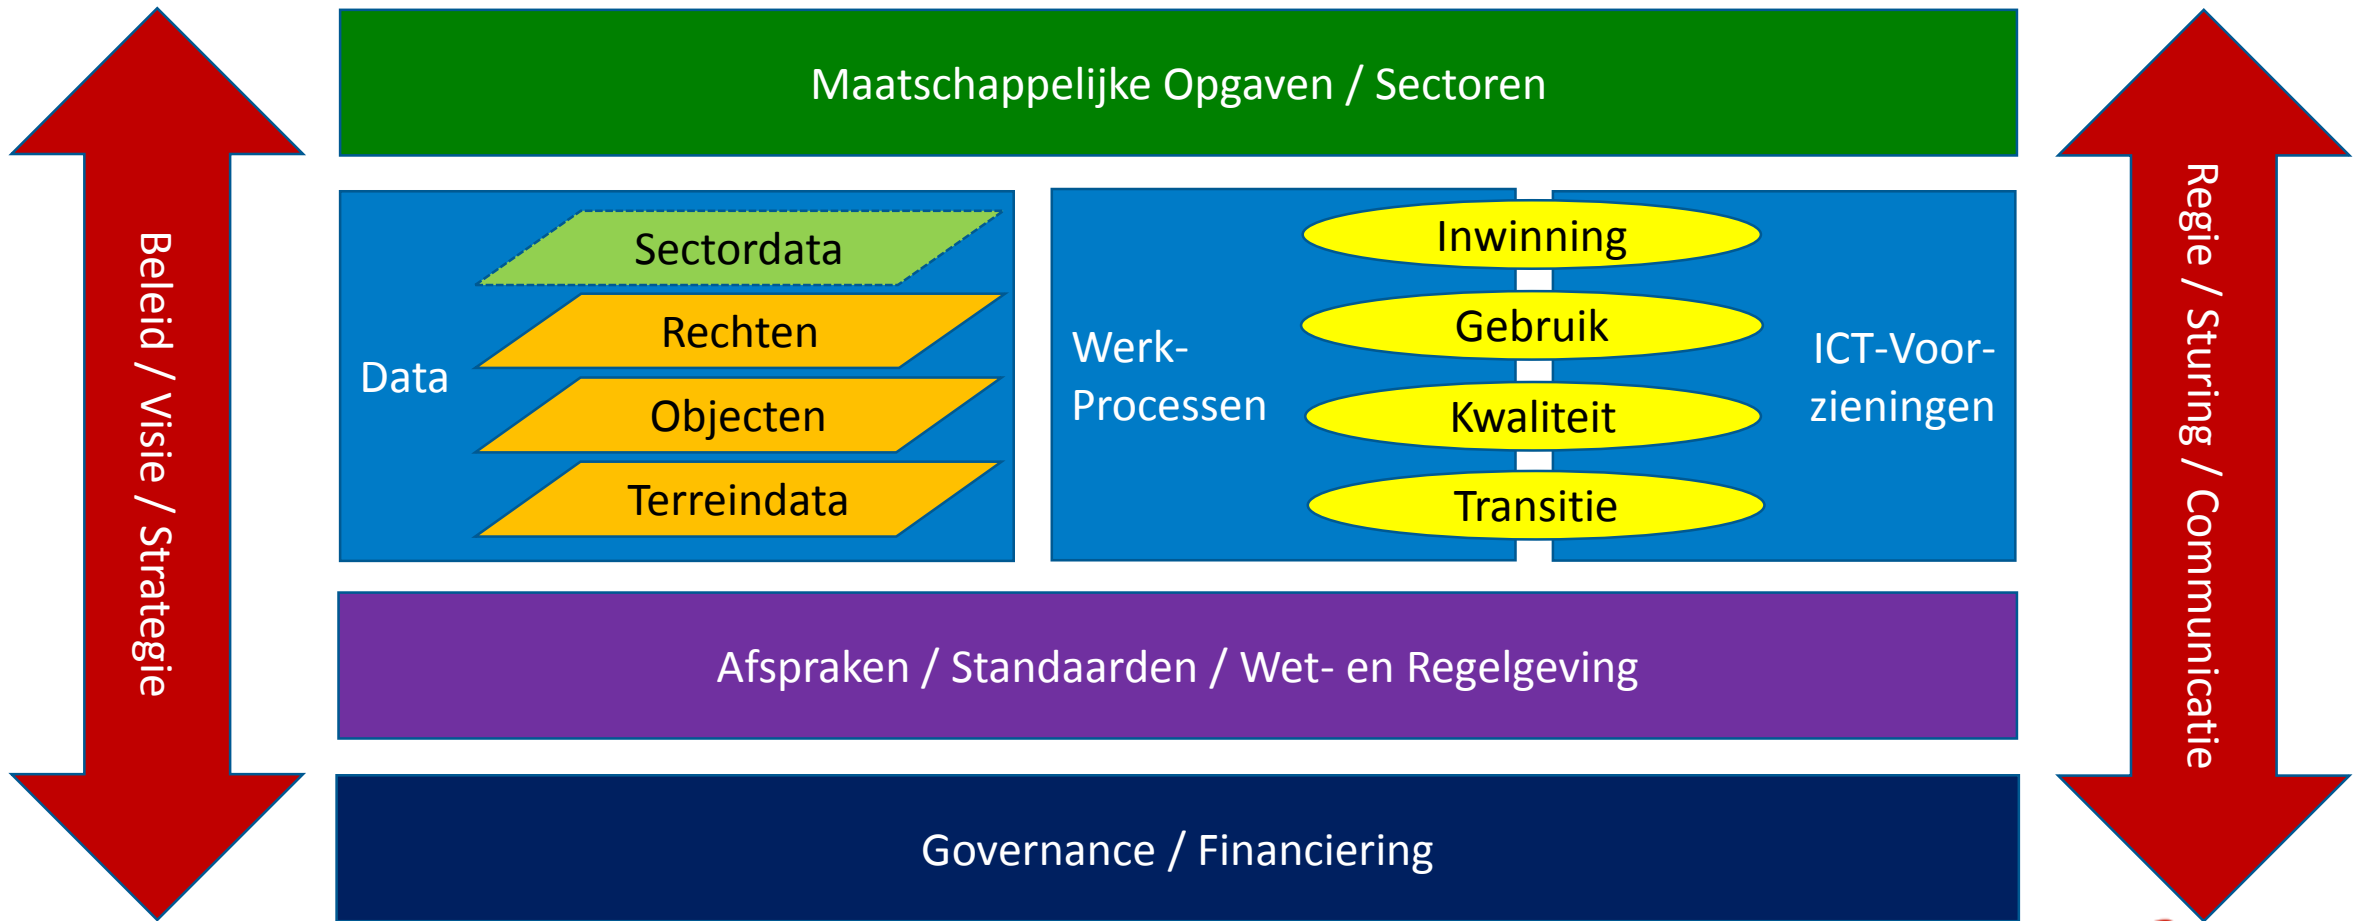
Beleid / Visie / Strategie

Maatschappelijke Opgaven / Sectoren

Data

Sectordata

Rechten

Objecten

Terreindata

Werk-Processen

Inwinning

Gebruik

Kwaliteit

Transitie

ICT-Voor-zieningen

Afspraken / Standaarden / Wet- en Regelgeving

Governance / Financiering

Regie / Sturing / Communicatie